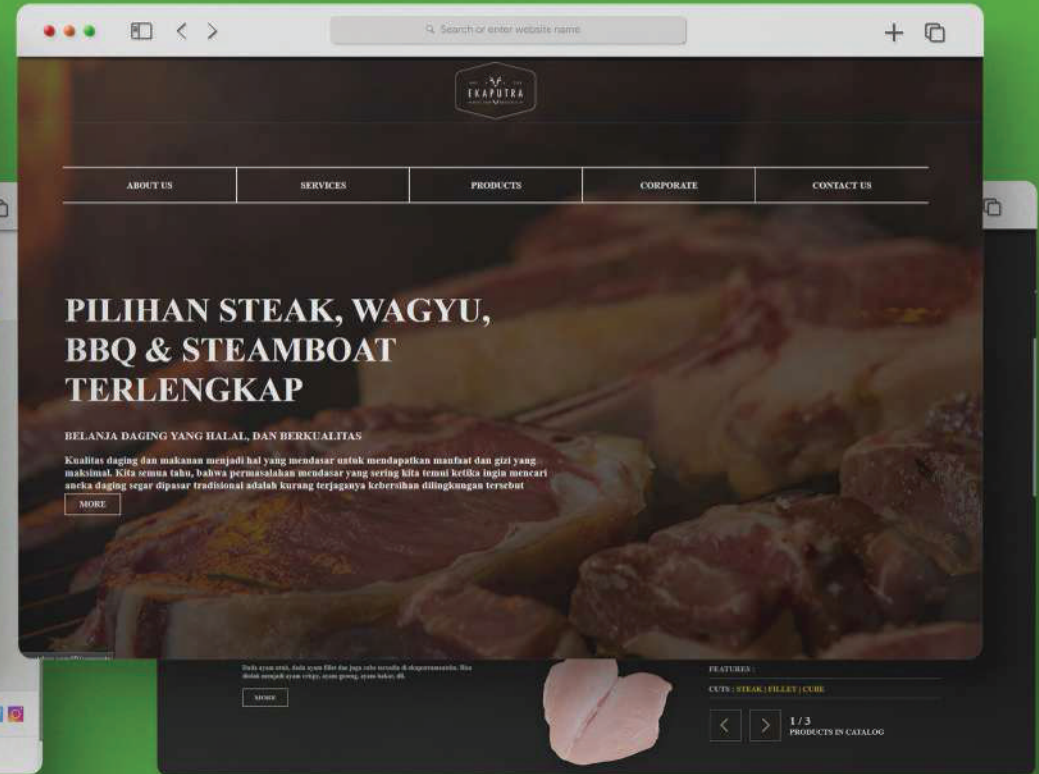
Search or enter website name

EKAPUTRA

ABOUT US | SERVICES | PRODUCTS | CORPORATE | CONTACT US

PILIHAN STEAK, WAGYU, BBQ & STEAMBOAT TERLENGKAP

BELANJA DAGING YANG HALAL, DAN BERKUALITAS

Kualitas daging dan makanan menjadi hal yang mendasar untuk mendapatkan manfaat dan gizi yang maksimal. Kita semua tahu, bahwa permasalahan mendasar yang sering kita temui ketika ingin mencari aneka daging segar dipasar tradisional adalah kurang terjaganya kebersihan dilingkungan tersebut

MORE

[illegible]

MORE

FEATURES :

CUTS : STEAK | FILLET | CUBE

1 / 3
PRODUCTS IN CATALOG